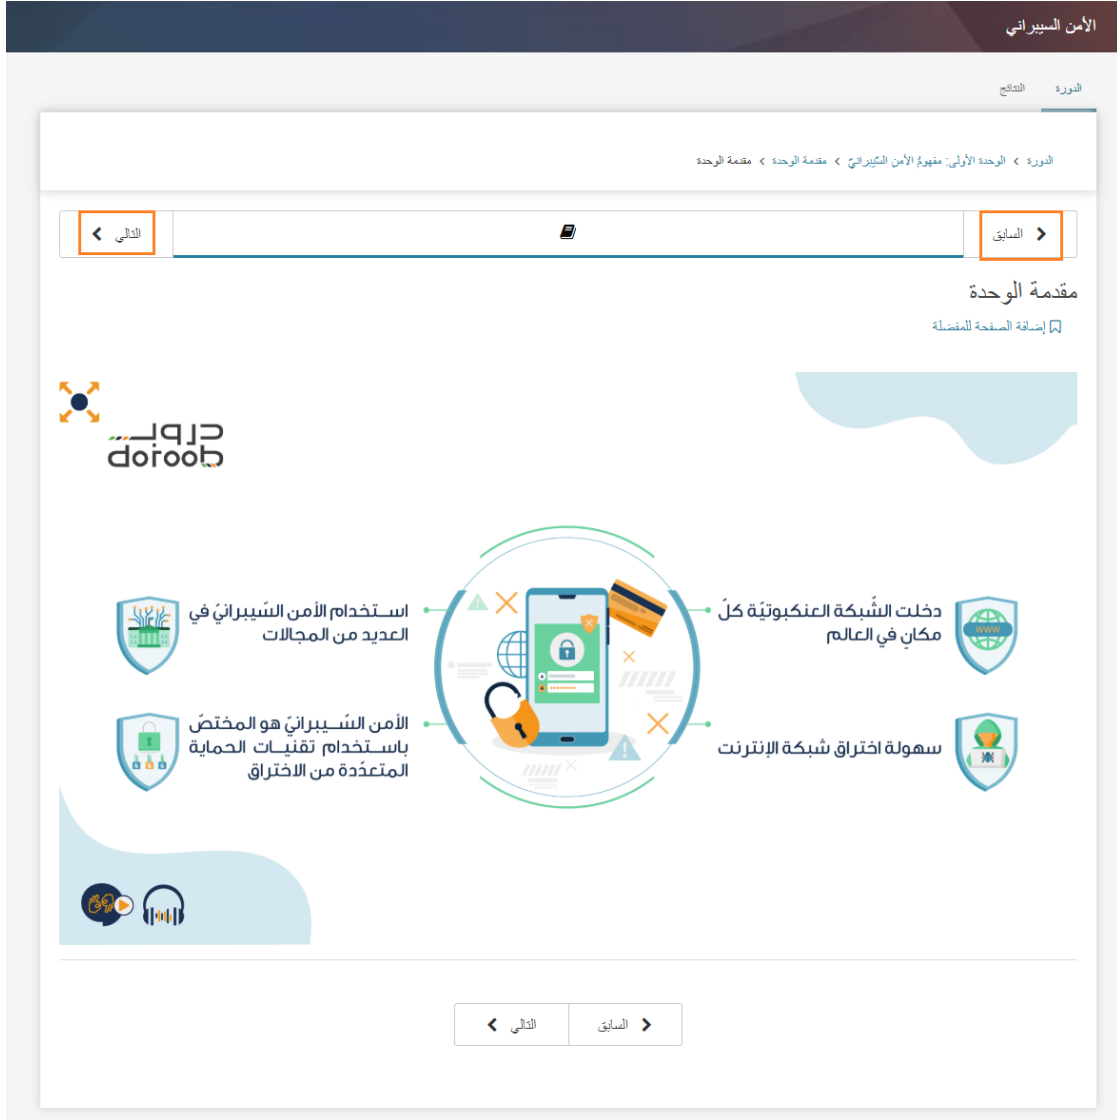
الأمن السيبراني

الدورة النتائج

الدورة > الوحدة الأولى: مفهومُ الأمن السّيبرانيّ > مقدمة الوحدة > مقدمة الوحدة

السابق

التالي

مقدمة الوحدة

إضافة الصفحة للمفضلة

دروب
doroob

دخلت الشّبكة العنكبوتيّة كلّ مكانٍ في العالم

سهولة اختراق شبكة الإنترنت

استخدام الأمن السّيبرانيّ في العديد من المجالات

الأمن السّيبرانيّ هو المختصّ باستخدام تقنيات الحماية المتعدّدة من الاختراق

WWW

السابق

التالي